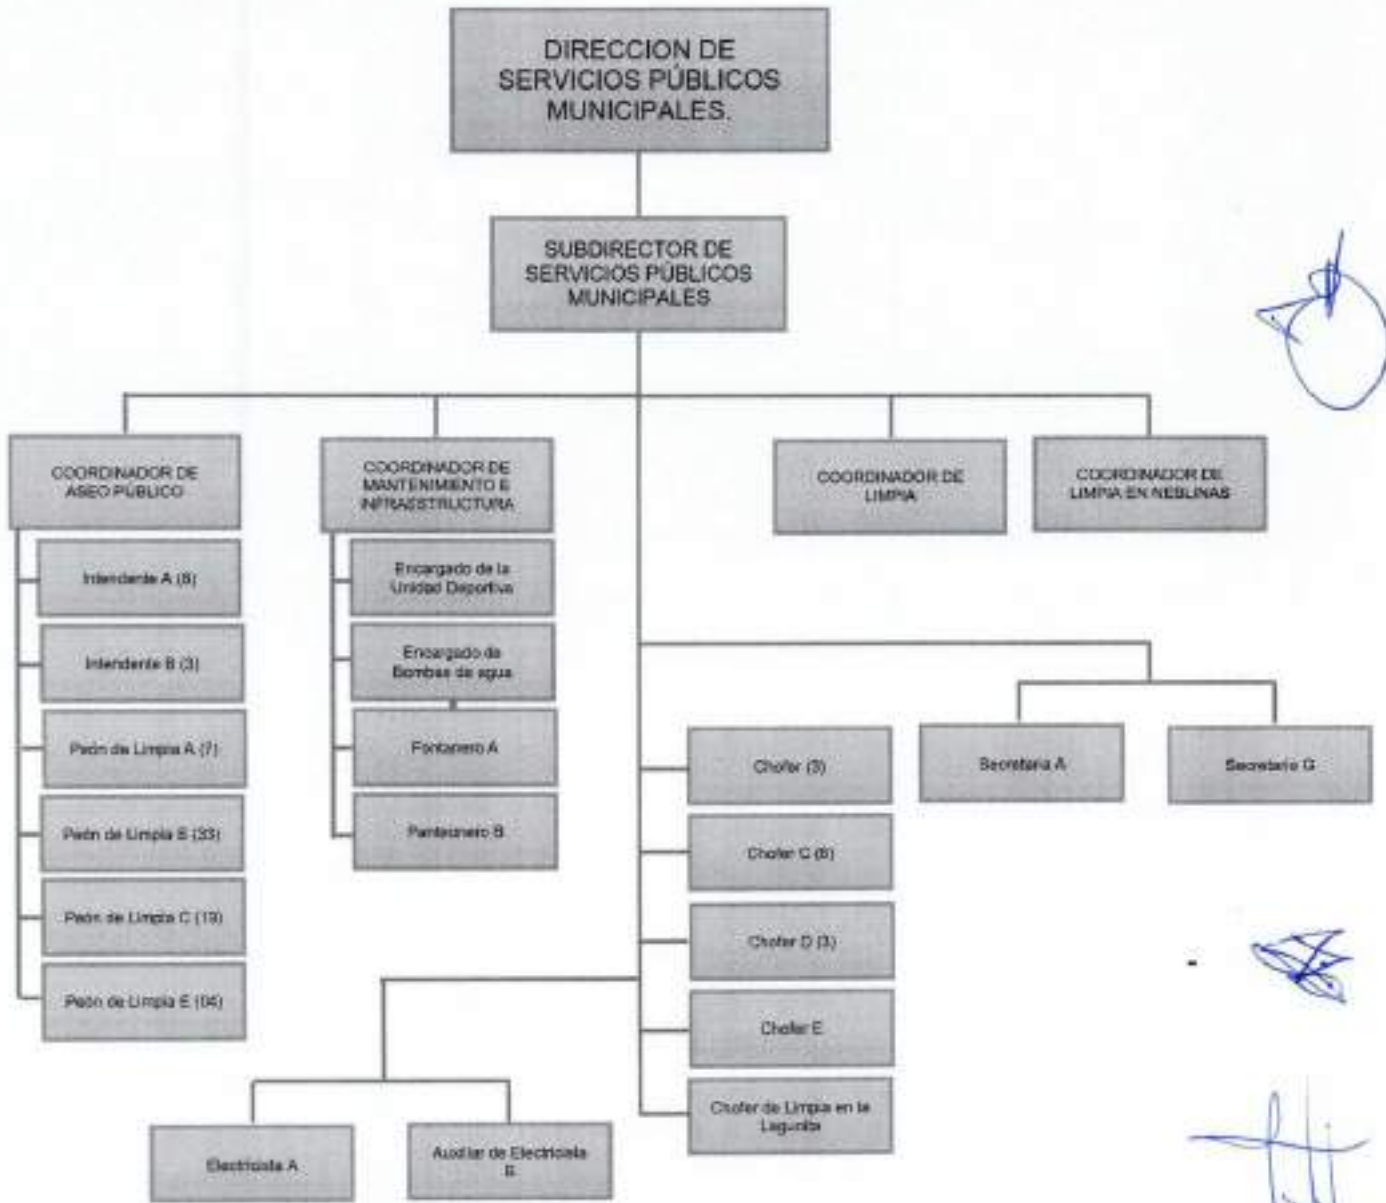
DIRECCION DE SERVICIOS PÚBLICOS MUNICIPALES.

SUBDIRECTOR DE SERVICIOS PÚBLICOS MUNICIPALES

COORDINADOR DE ASEO PÚBLICO

Intendente A (8)

Intendente B (3)

Peón de Limpia A (7)

Peón de Limpia B (33)

Peón de Limpia C (19)

Peón de Limpia E (04)

COORDINADOR DE MANTENIMIENTO E INFRAESTRUCTURA

Encargado de la Unidad Deportiva

Encargado de Bombas de agua

Fontanero A

Panteonero B

COORDINADOR DE LIMPIA

COORDINADOR DE LIMPIA EN NEBLINAS

Chofer (3)

Chofer C (8)

Chofer D (3)

Chofer E

Chofer de Limpia en la Lagunita

Secretaria A

Secretario G

Electricista A

Auxiliar de Electricista B